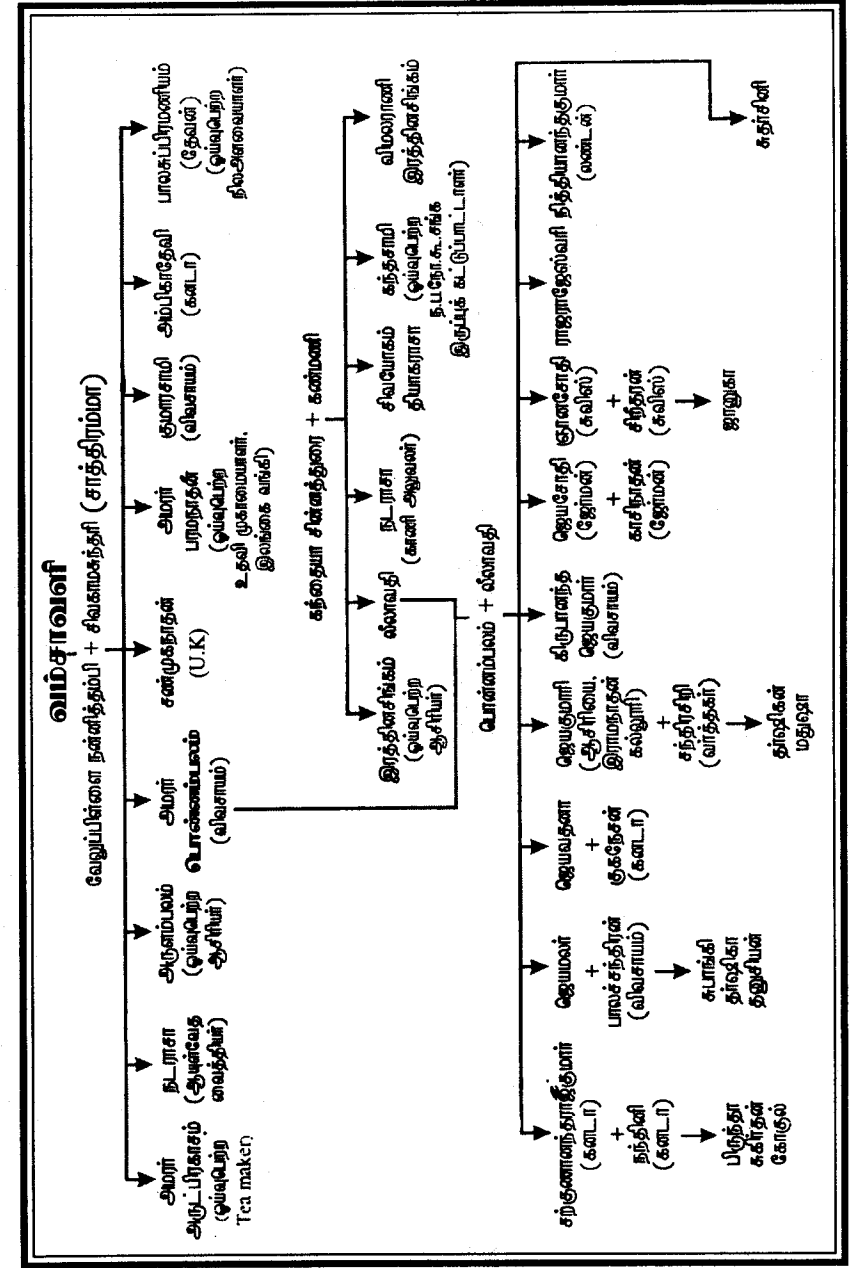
வம்சாவளி

வேலுப்பிள்ளை நல்லித்தம்பி + சிவகாமசுந்தரி (சாந்திரமா)

அமரர் அருட்பிரகாசம் (ஓய்வுபெற்ற Tea maker)

நடராசா (ஆயுள்வேத வைத்தியர்)

அருணாசலம் (ஓய்வுபெற்ற ஆசிரியர்)

அமரர் பொன்னம்பலம் (விவசாயம்)

சண்முகநாதன் (U.K)

அமரர் பாலநாதன் (ஓய்வுபெற்ற உதவி முகாமையாளர், இலங்கை வங்கி)

குமாரசாமி (விவசாயம்)

அம்பிகாதேவி (கனடா)

பாலசுப்பிரமணியம் (தேவன்) (ஓய்வுபெற்ற நிலஅளவையாளர்)

கந்தையா சின்னத்துரை + கண்மணி

இரத்தினசிங்கம் (ஓய்வுபெற்ற ஆசிரியர்)

லீலாவதி

நடராசா (கனி அலுவலர்)

சிவயோகம் தியாகராசா

கந்தசாமி (ஓய்வுபெற்ற நடமாடும் கூட்டுறவுச் சங்க இருப்புக் கட்டுப்பாட்டாளர்)

விமலராணி இரத்தினசிங்கம்

பொன்னம்பலம் + லீலாவதி

சற்குணானந்தராஜேஸ்வரி (கனடா) + நந்தினி (கனடா) → பிருந்தா சுகிர்தன் கோகுல்

ஜெயமலர் + பாலசந்திரன் (விவசாயம்) → சுபாங்கி நிரஞ்சிகா தனுசியன்

ஜெயவதனா + குகநேசன் (கனடா)

ஜெயகுமாரி (ஆசிரியை, இராமநாதன் கல்லூரி) + சந்திரசிறி (வர்த்தகர்) → தர்ஷிகன் மதுஜா

கிருபானந்த ஜெயகுமார் (விவசாயம்)

ஜெயசோதி (ஜேர்மன்) + காசிநாதன் (ஜேர்மன்)

ஞானசோதி (சுவிஸ்) + சிறீதரன் (சுவிஸ்) → ஜானுகா

ராஜராஜேஸ்வரி

நித்தியானந்தகுமார் (லண்டன்) → சுதர்சினி